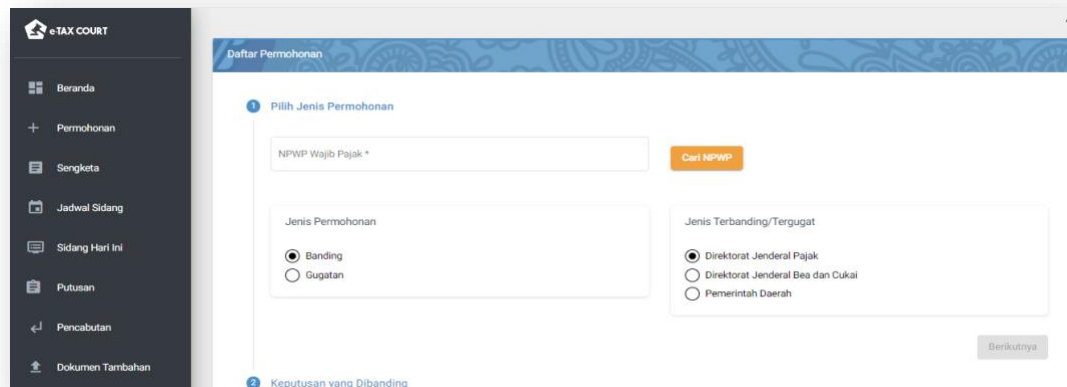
eTAX COURT

Beranda
Permohonan
Sengketa
Jadwal Sidang
Sidang Hari Ini
Putusan
Pencabutan
Dokumen Tambahan

Daftar Permohonan

1 Pilih Jenis Permohonan

NPWP Wajib Pajak *

Cari NPWP

Jenis Permohonan

Banding
Gugatan

Jenis Terbanding/Tergugat

Direktorat Jenderal Pajak
Direktorat Jenderal Bea dan Cukai
Pemerintah Daerah

Berikutnya

2 Keputusan yang Dibanding